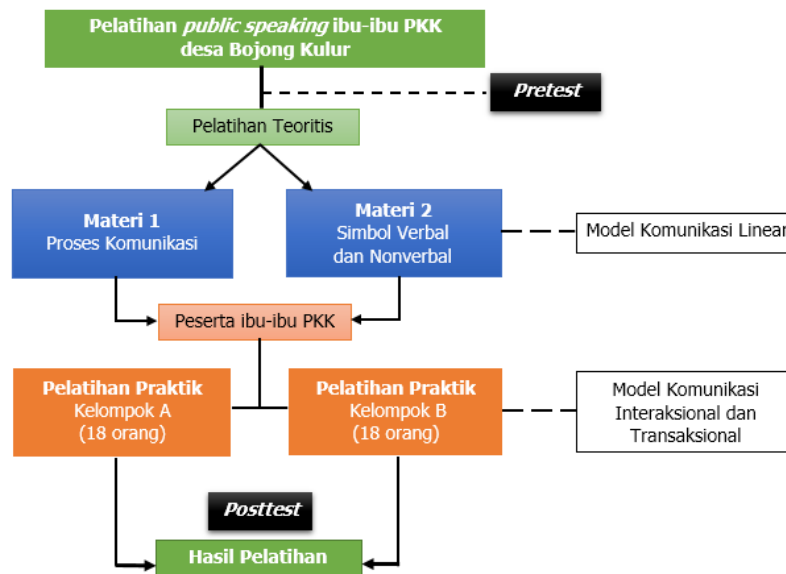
Pelatihan *public speaking* ibu-ibu PKK desa Bojong Kulur

Pretest

Pelatihan Teoritis

Materi 1
Proses Komunikasi

Materi 2
Simbol Verbal dan Nonverbal

Model Komunikasi Linear

Peserta ibu-ibu PKK

Pelatihan Praktik
Kelompok A
(18 orang)

Pelatihan Praktik
Kelompok B
(18 orang)

Model Komunikasi Interaksional dan Transaksional

Posttest

Hasil Pelatihan